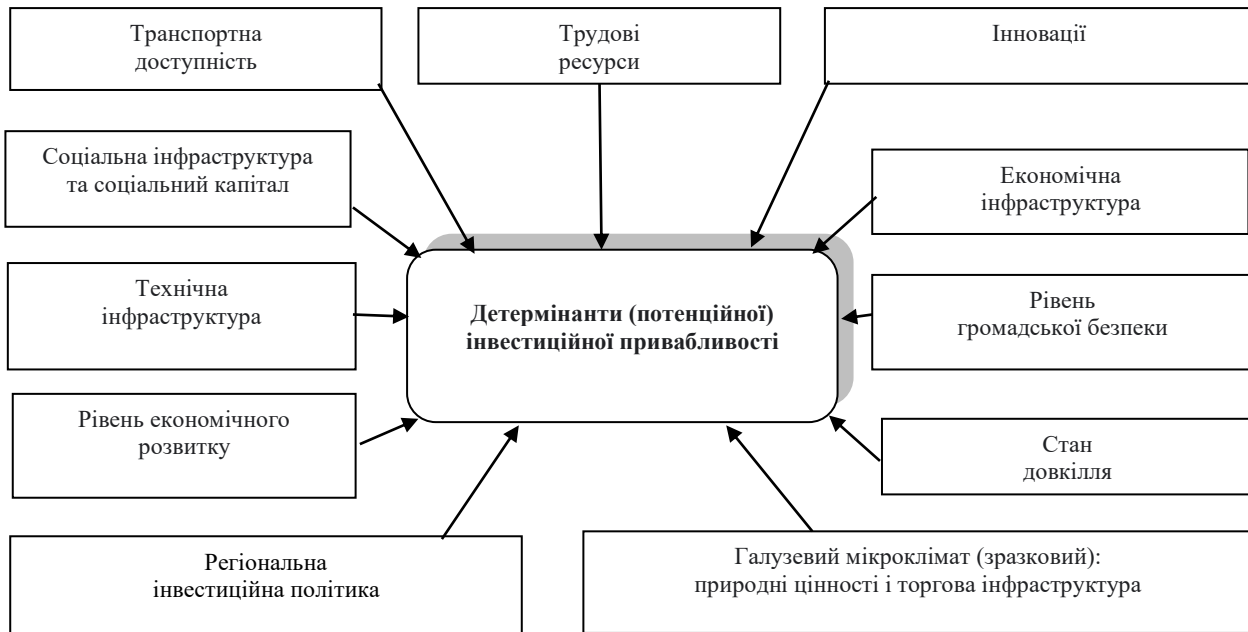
Транспортна доступність

Трудові ресурси

Інновації

Соціальна інфраструктура та соціальний капітал

Економічна інфраструктура

Технічна інфраструктура

Детермінанти (потенційної) інвестиційної привабливості

Рівень громадської безпеки

Рівень економічного розвитку

Стан довкілля

Регіональна інвестиційна політика

Галузевий мікроклімат (зразковий): природні цінності і торгова інфраструктура